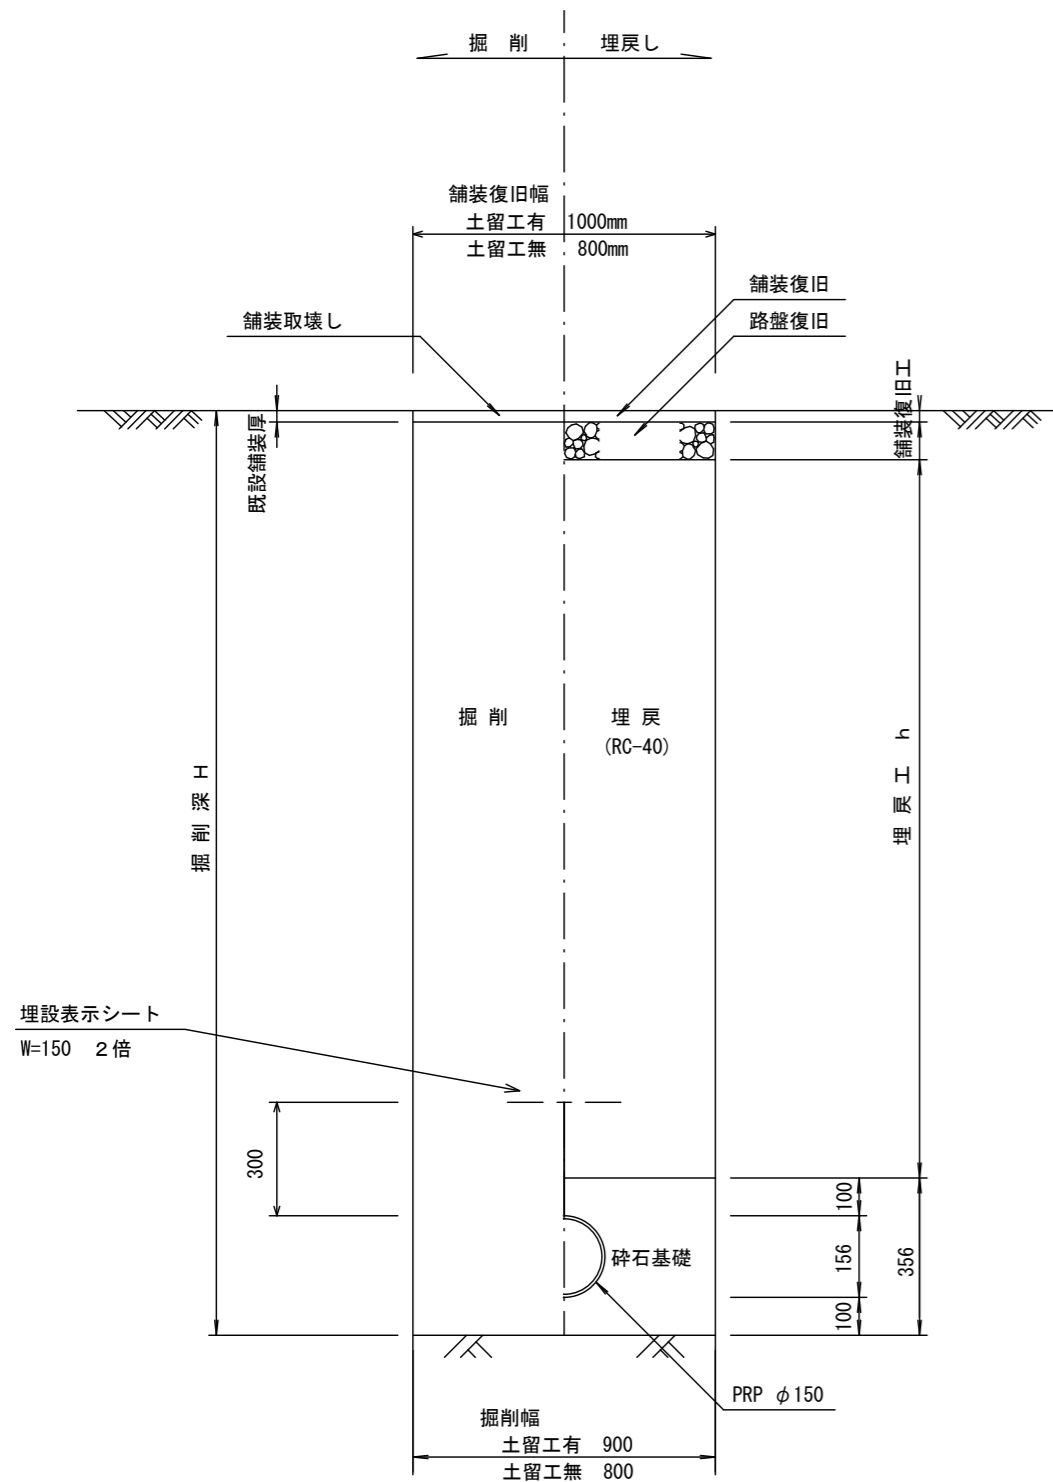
掘　削　　埋戻し

舗装復旧幅
土留工有　1000mm
土留工無　800mm

舗装復旧
路盤復旧
舗装取壊し

舗装復旧工
既設舗装厚

掘　削
埋　戻
(RC-40)

掘　削　深　H
埋　戻　工　h

埋設表示シート
W=150　2倍

300
100
156
356
100
砕石基礎

PRP　$\phi$150

掘削幅
土留工有　900
土留工無　800